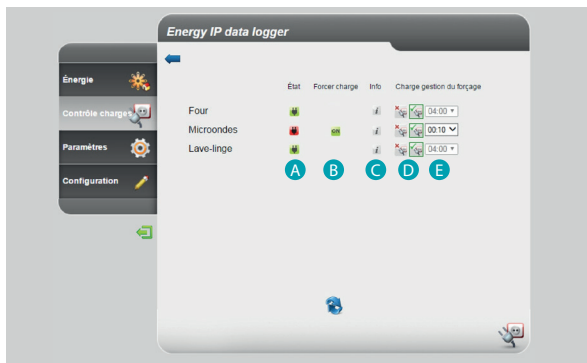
Energy IP data logger

Énergie
Contrôle charges
Paramètres
Configuration

| | État | Forcer charge | Info | Charge gestion du forçage |
|---|---|---|---|---|
| Four | | | i | 04:00 |
| Microondes | | ON | i | 00:10 |
| Lave-linge | | | i | 04:00 |

A B C D E